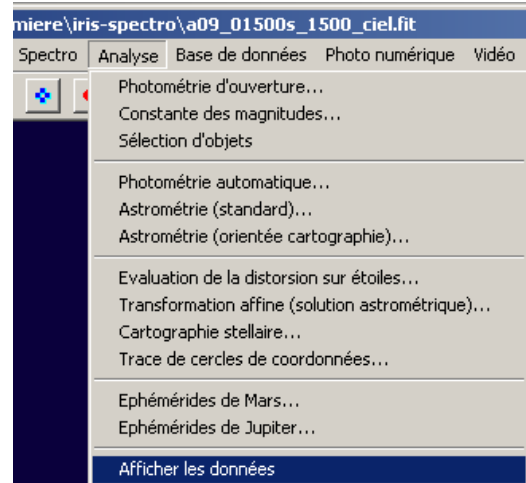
miere\iris-spectro\a09_01500s_1500_ciel.fit

Spectro Analyse Base de données Photo numérique Vidéo

Photométrie d'ouverture...
Constante des magnitudes...
Sélection d'objets

Photométrie automatique...
Astrométrie (standard)...
Astrométrie (orientée cartographie)...

Evaluation de la distorsion sur étoiles...
Transformation affine (solution astrométrique)...
Cartographie stellaire...
Trace de cercles de coordonnées...

Ephémérides de Mars...
Ephémérides de Jupiter...

Afficher les données